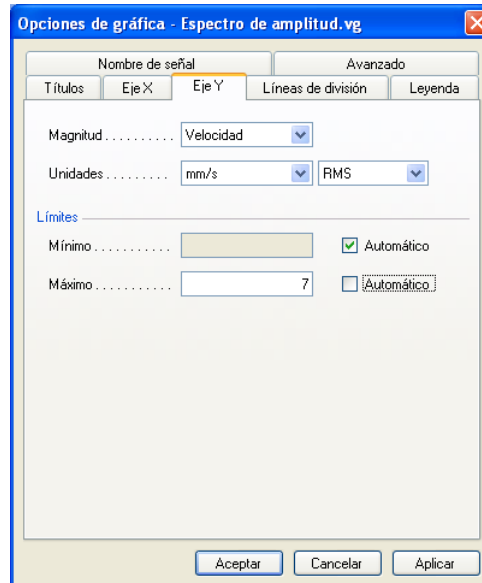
Opciones de gráfica - Espectro de amplitud.vg

Nombre de señal
Avanzado
Títulos
Eje X
Eje Y
Líneas de división
Leyenda

Magnitud .......... Velocidad

Unidades ......... mm/s RMS

Límites

Mínimo ........... Automático

Máximo ........... 7 Automático

Aceptar
Cancelar
Aplicar